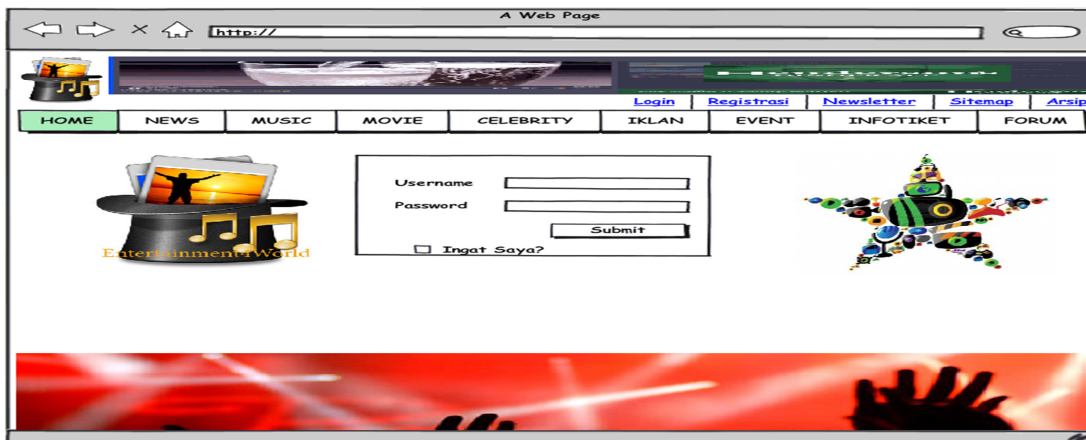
A Web Page

http://

Login | Registrasi | Newsletter | Sitemap | Arsip

| HOME | NEWS | MUSIC | MOVIE | CELEBRITY | IKLAN | EVENT | INFOTIKET | FORUM |
|---|---|---|---|---|---|---|---|---|

EntertainmentWorld

Username

Password

Submit

Ingat Saya?